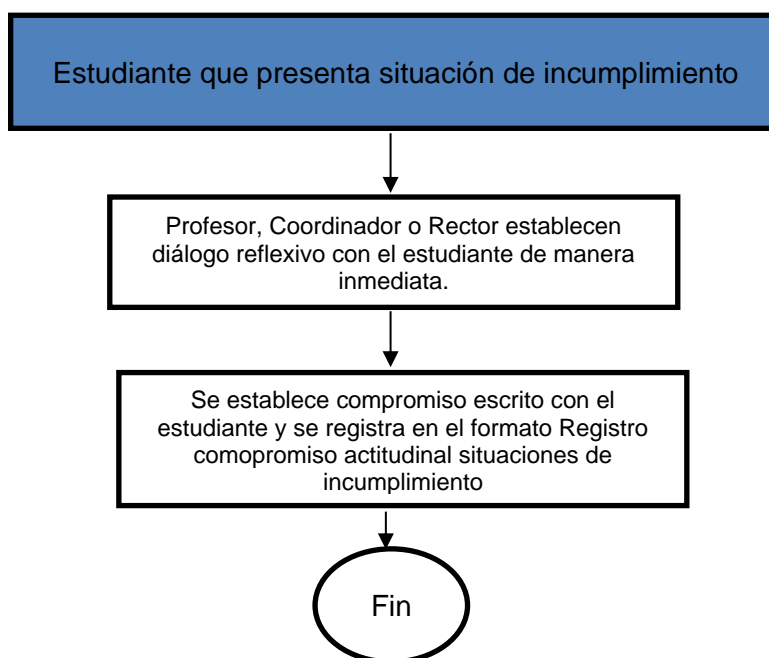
Estudiante que presenta situación de incumplimiento

Profesor, Coordinador o Rector establecen diálogo reflexivo con el estudiante de manera inmediata.

Se establece compromiso escrito con el estudiante y se registra en el formato Registro comoprommiso actitudinal situaciones de incumplimiento

Fin